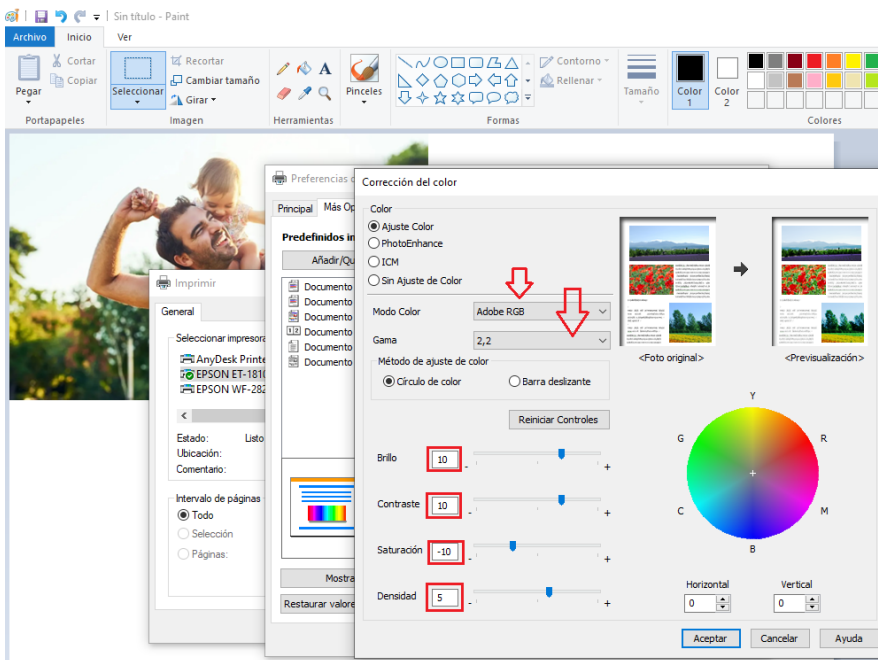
Sin título - Paint

Archivo Inicio Ver

Pegar Cortar Copiar
Portapapeles

Seleccionar Recortar Cambiar tamaño Girar
Imagen

Herramientas

Pinceles

Contorno Rellenar
Formas

Tamaño

Color 1 Color 2

Colores

Imprimir

General

Seleccionar impresora
AnyDesk Printe
EPSON ET-181
EPSON WF-282

Estado: Listo
Ubicación:
Comentario:

Intervalo de páginas
Todo
Selección
Páginas:

Preferencias d

Principal Más Op

Predefinidos in
Añadir/Qu
Documento
Documento
Documento
Documento
Documento
Documento

Mostra
Restaurar valore

Corrección del color

Color
Ajuste Color
PhotoEnhance
ICM
Sin Ajuste de Color

Modo Color Adobe RGB
Gama 2,2

Método de ajuste de color
Círculo de color
Barra deslizante

Reiniciar Controles

Brillo 10 - +
Contraste 10 - +
Saturación -10 - +
Densidad 5 - +

<Foto original>
<Previsualización>

Y
R
M
B
C
G

Horizontal 0
Vertical 0

Aceptar Cancelar Ayuda